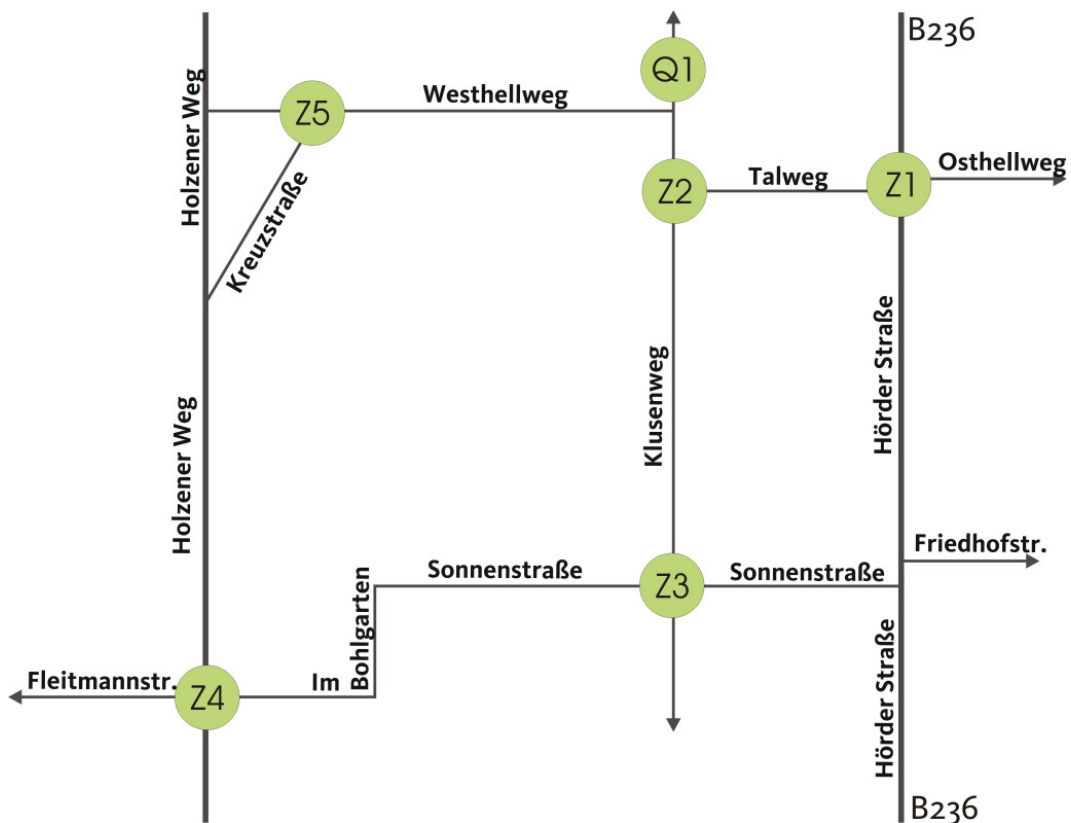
B236

Q1

Holzener Weg

Z5

Westhellweg

Z2

Talweg

Z1

Osthellweg

Kreuzstraße

Klusenweg

Hörder Straße

Holzener Weg

Friedhofstr.

Sonnenstraße

Z3

Sonnenstraße

Im Bohlgarten

Fleitmannstr.

Z4

Hörder Straße

B236